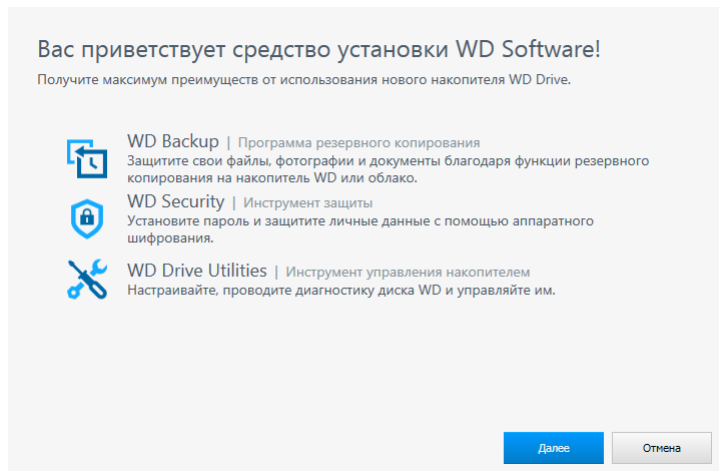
Вас приветствует средство установки WD Software!

Получите максимум преимуществ от использования нового накопителя WD Drive.

WD Backup | Программа резервного копирования
Защитите свои файлы, фотографии и документы благодаря функции резервного копирования на накопитель WD или облако.

WD Security | Инструмент защиты
Установите пароль и защитите личные данные с помощью аппаратного шифрования.

WD Drive Utilities | Инструмент управления накопителем
Настраивайте, проводите диагностику диска WD и управляйте им.

Далее

Отмена